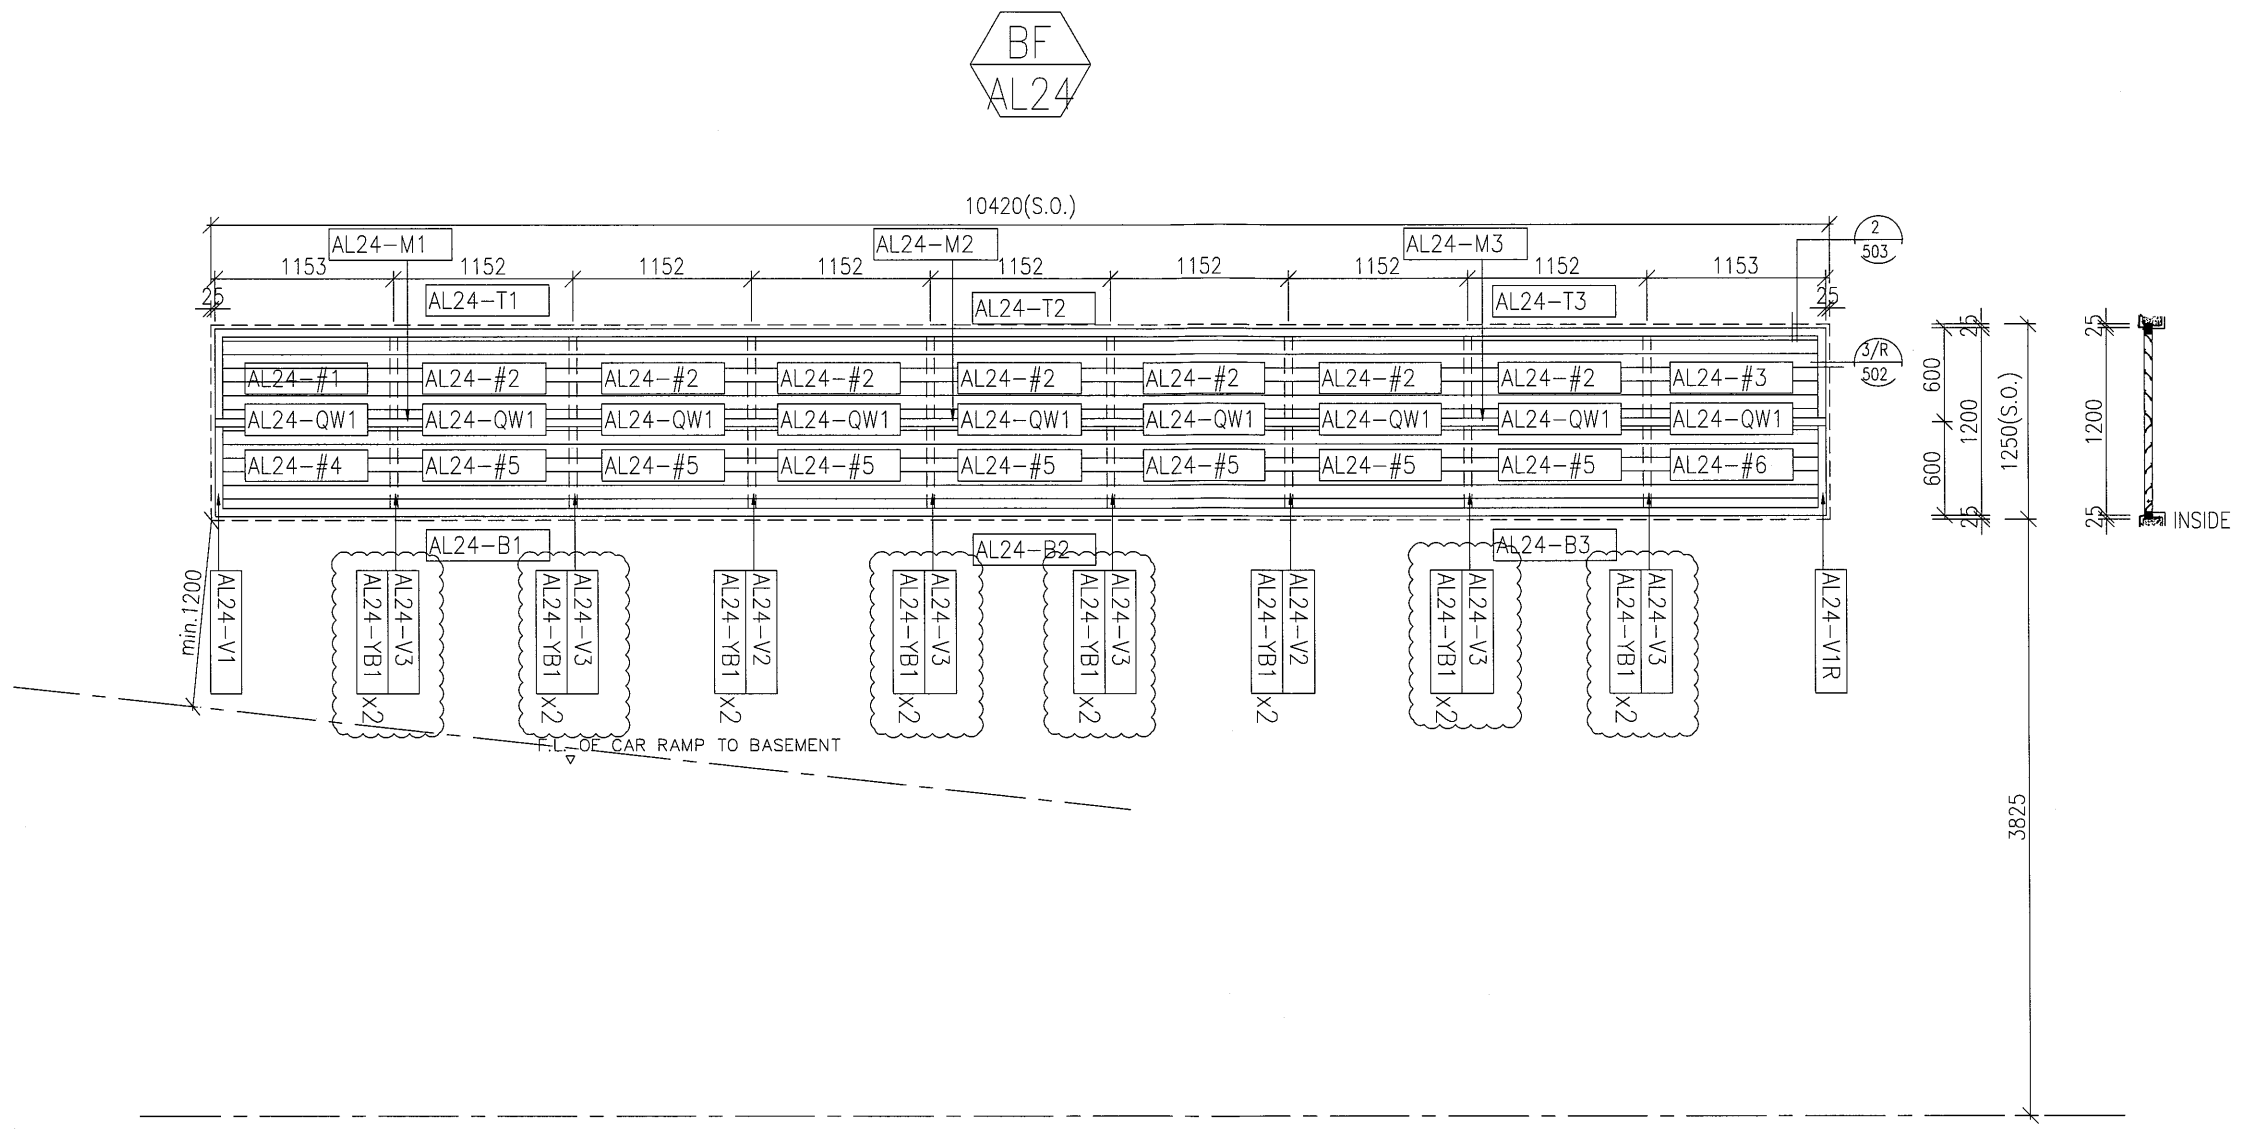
BF
AL24

10420(S.O.)

AL24–M1
AL24–M2
AL24–M3

1153 1152 1152 1152 1152 1152 1152 1152 1153

25
25

AL24–T1
AL24–T2
AL24–T3

2
503

3/R
502

AL24–#1 AL24–#2 AL24–#2 AL24–#2 AL24–#2 AL24–#2 AL24–#2 AL24–#2 AL24–#3

AL24–QW1 AL24–QW1 AL24–QW1 AL24–QW1 AL24–QW1 AL24–QW1 AL24–QW1 AL24–QW1 AL24–QW1

AL24–#4 AL24–#5 AL24–#5 AL24–#5 AL24–#5 AL24–#5 AL24–#5 AL24–#5 AL24–#6

AL24–B1
AL24–B2
AL24–B3

min.1200

AL24–V1
AL24–YB1 AL24–V3 x2
AL24–YB1 AL24–V3 x2
AL24–YB1 AL24–V2 x2
AL24–YB1 AL24–V3 x2
AL24–YB1 AL24–V3 x2
AL24–YB1 AL24–V2 x2
AL24–YB1 AL24–V3 x2
AL24–YB1 AL24–V3 x2
AL24–V1R

F.L. OF CAR RAMP TO BASEMENT

25
600
1200
600
25
1250(S.O.)

25
1200
25
INSIDE

3825